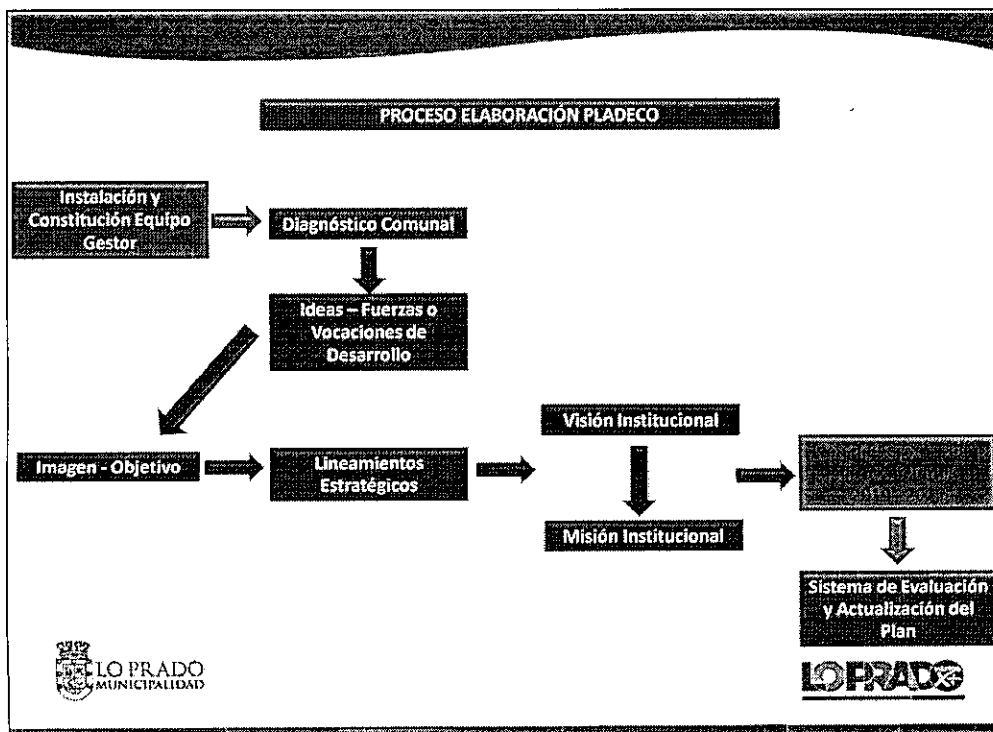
PROCESO ELABORACIÓN PLADECO

Instalación y Constitución Equipo Gestor

Diagnóstico Comunal

Ideas – Fuerzas o Vocaciones de Desarrollo

Imagen - Objetivo

Lineamientos Estratégicos

Visión Institucional

Misión Institucional

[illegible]

Sistema de Evaluación y Actualización del Plan

LO PRADO MUNICIPALIDAD

LO PRADO